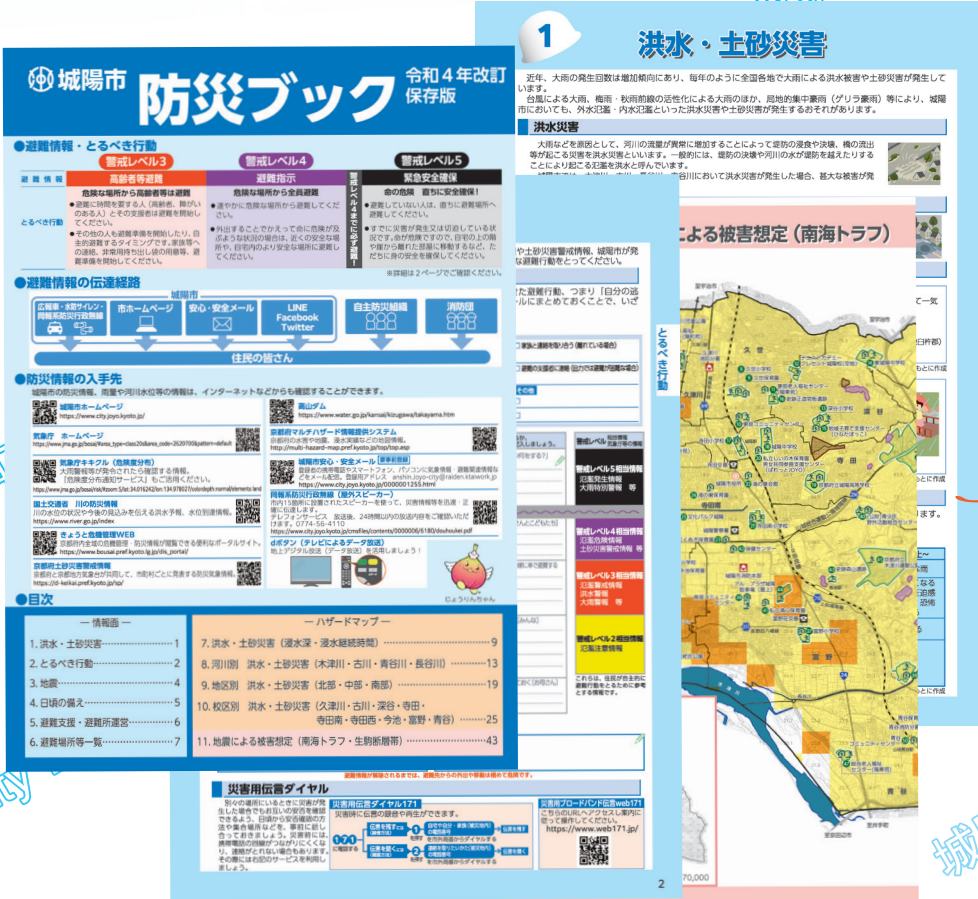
城陽市 防災ブック 令和４年改訂 保存版

●避難情報・とるべき行動

| 避難情報 | 警戒レベル3 高齢者等避難 | 警戒レベル4 避難指示 | 警戒レベル5 緊急安全確保 |
|---|---|---|---|
| とるべき行動 | 危険な場所から高齢者等は避難<br>●避難に時間を要する人（高齢者、障がいのある人）とその支援者は避難を開始してください。<br>●その他の人も避難準備を開始したり、自主的避難するタイミングです。家族等への連絡、非常用持ち出し袋の用意等、避難準備を開始してください。 | 危険な場所から全員避難<br>●速やかに危険な場所から避難してください。<br>●外出することでかえって命に危険が及ぶような状況の場合は、近くの安全な場所や、自宅内のより安全な場所に避難してください。 | 命の危険 直ちに安全確保！<br>●避難していない人は、直ちに避難場所へ避難してください。<br>●すでに災害が発生又は切迫している状況です。命が危険ですので、自宅の上の階や崖から離れた部屋に移動するなど、ただちに身の安全を確保してください。 |

警戒レベル４までに必ず避難！

※詳細は２ページでご確認ください。

●避難情報の伝達経路

城陽市
広報車・消防サイレン・同報系防災行政無線
市ホームページ
安心・安全メール
LINE Facebook Twitter
自主防災組織
消防団
住民の皆さん

●防災情報の入手先

城陽市の防災情報、雨量や河川水位等の情報は、インターネットなどからも確認することができます。

城陽市ホームページ
https://www.city.joyo.kyoto.jp/

気象庁 ホームページ
https://www.jma.go.jp/bosai/#area_type=class20s&area_code=2620700&pattern=default

気象庁キキクル（危険度分布）
大雨警報等が発令されたら確認する情報。「危険度分布通知サービス」もご活用ください。
https://www.jma.go.jp/bosai/risk/#zoom:5/lat:34.016242/lon:134.978027/colordepth:normal/elements:land

国土交通省 川の防災情報
川の水位の状況や今後の見込みを伝える洪水予報、水位到達情報。
https://www.river.go.jp/index

きょうと危機管理WEB
京都府が全域の防災情報・防災情報が閲覧できる便利なポータルサイト。
https://www.pref.kyoto.jp/bosai/

京都府土砂災害警戒情報
京都府と京都地方気象台が共同して、市町村ごとに発表する防災気象情報。
http://d-keikai.pref.kyoto.jp/sp/

高山ダム
https://www.water.go.jp/kansai/kizugawa/takayama.htm

京都府マルチハザード情報提供システム
京都府の水害や地震、浸水深等などの防災情報。
http://multi-hazard-map.pref.kyoto.jp/top/top.asp

城陽市安心・安全メール
登録者の携帯電話やスマートフォン、パソコンに気象情報・避難関連情報などをメール配信。登録用アドレス anshin.joyo-city@raiden.ktaiwork.jp
https://www.city.joyo.kyoto.jp/0000001255.html

同報系防災行政無線（屋外スピーカー）
市内15箇所に設置されたスピーカーを要して、災害情報等を迅速、正確に伝達します。
テレフォンサービス 放送後、24時間以内の放送内容をご確認いただけます。0774-56-4110
https://www.city.joyo.kyoto.jp/cmsfiles/contents/0000006/6180/dousoukei.pdf

dボタン（テレビによるデータ放送）
地上デジタル放送（データ放送）を活用しましょう！

じょうりんちゃん

●目次

一情報面一
1. 洪水・土砂災害……1
2. とるべき行動……2
3. 地震……4
4. 日頃の備え……5
5. 避難支援・避難所運営……6
6. 避難場所一覧……7

一ハザードマップ一
7. 洪水・土砂災害（浸水深・浸水継続時間）……9
8. 河川別 洪水・土砂災害（木津川・古川・青谷川・長谷川）……13
9. 地区別 洪水・土砂災害（北部・中部・南部）……19
10. 校区別 洪水・土砂災害（久津川・古川・深谷・寺田・寺田南・寺田西・今池・富野・青谷）……25
11. 地震による被害想定（南海トラフ・生駒断層帯）……43

1 洪水・土砂災害

近年、大雨の発生回数は増加傾向にあり、毎年のように全国各地で大雨による洪水被害や土砂災害が発生しています。
台風による大雨、梅雨・秋雨前線の活性化による大雨のほか、局地的集中豪雨（ゲリラ豪雨）等によリ、城陽市においても、外水氾濫・内水氾濫といった洪水災害や土砂災害が発生するおそれがあります。

洪水災害
大雨などを原因として、河川の流量が異常に増加することによって堤防の浸食や決壊、橋の流出等が起こる災害を洪水災害といいます。一般的には、堤防の決壊や川の水が堤防を越えたりすることにより起こる氾濫を洪水と呼んでいます。
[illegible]において洪水災害が発生した場合、甚大な被害が発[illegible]

による被害想定（南海トラフ）

とるべき行動

や土砂災害警戒情報、城陽市が発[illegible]な避難行動をとってください。
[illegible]

警戒レベル5相当情報 氾濫発生情報 大雨特別警報 等
警戒レベル4相当情報 氾濫危険情報 土砂災害警戒情報 等
警戒レベル3相当情報 氾濫警戒情報 洪水警報 大雨警報 等
警戒レベル2相当情報 氾濫注意情報

災害用伝言ダイヤル
災害用伝言ダイヤル171
災害用ブロードバンド伝言板web171
https://www.web171.jp/

2